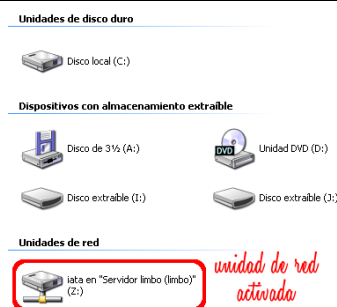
Unidades de disco duro

Disco local (C:)

Dispositivos con almacenamiento extraíble

Disco de 3½ (A:)

DVD

Unidad DVD (D:)

Disco extraíble (I:)

Disco extraíble (J:)

Unidades de red

iata en "Servidor limbo (limbo)" (Z:)

unidad de red activada